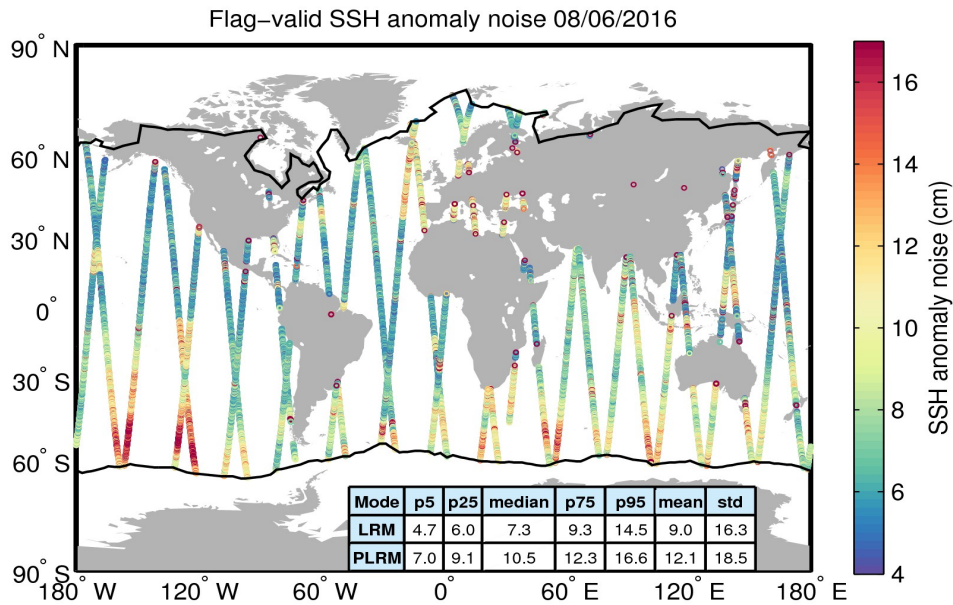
Flag−valid SSH anomaly noise 08/06/2016

90° N
60° N
30° N
0°
30° S
60° S
90° S

180° W 120° W 60° W 0° 60° E 120° E 180° E

| Mode | p5 | p25 | median | p75 | p95 | mean | std |
|---|---|---|---|---|---|---|---|
| LRM | 4.7 | 6.0 | 7.3 | 9.3 | 14.5 | 9.0 | 16.3 |
| PLRM | 7.0 | 9.1 | 10.5 | 12.3 | 16.6 | 12.1 | 18.5 |

16
14
12
10
8
6
4
SSH anomaly noise (cm)